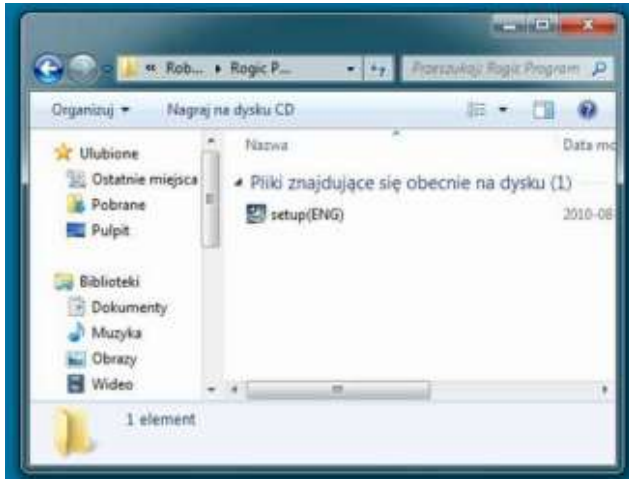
« Rob... ▸ Rogic P...

Przeszukaj: Rogic Program

Organizuj ▾

Nagraj na dysku CD

Ulubione

Ostatnie miejsca

Pobrane

Pulpit

Biblioteki

Dokumenty

Muzyka

Obrazy

Wideo

Nazwa

Data mo

Pliki znajdujące się obecnie na dysku (1)

setup(ENG)

2010-08

1 element